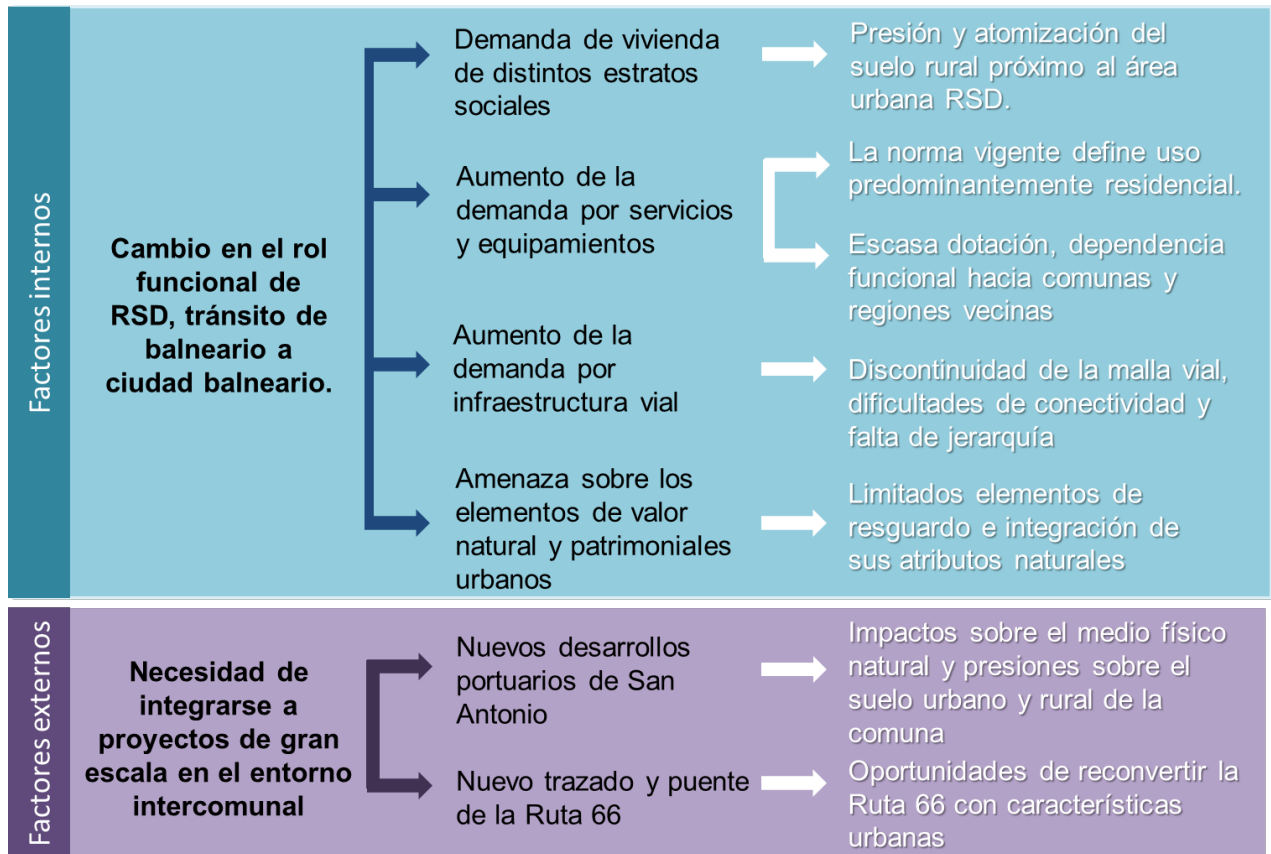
Factores internos

Cambio en el rol funcional de RSD, tránsito de balneario a ciudad balneario.

Demanda de vivienda de distintos estratos sociales

Presión y atomización del suelo rural próximo al área urbana RSD.

Aumento de la demanda por servicios y equipamientos

La norma vigente define uso predominantemente residencial.

Escasa dotación, dependencia funcional hacia comunas y regiones vecinas

Aumento de la demanda por infraestructura vial

Discontinuidad de la malla vial, dificultades de conectividad y falta de jerarquía

Amenaza sobre los elementos de valor natural y patrimoniales urbanos

Limitados elementos de resguardo e integración de sus atributos naturales

Factores externos

Necesidad de integrarse a proyectos de gran escala en el entorno intercomunal

Nuevos desarrollos portuarios de San Antonio

Impactos sobre el medio físico natural y presiones sobre el suelo urbano y rural de la comuna

Nuevo trazado y puente de la Ruta 66

Oportunidades de reconvertir la Ruta 66 con características urbanas